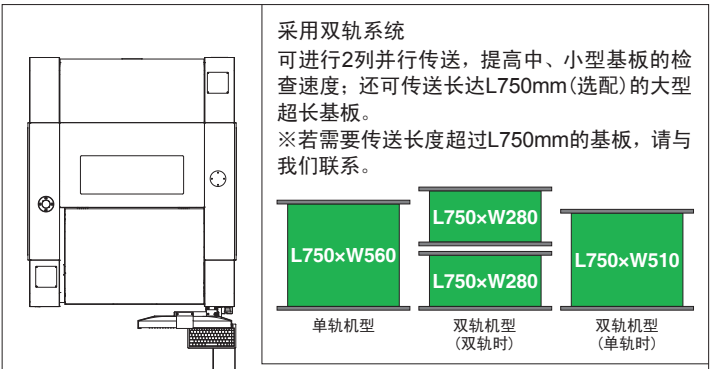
采用双轨系统

可进行2列并行传送，提高中、小型基板的检查速度；还可传送长达L750mm(选配)的大型超长基板。

※若需要传送长度超过L750mm的基板，请与我们联系。

L750×W560

L750×W280

L750×W280

L750×W510

单轨机型

双轨机型
(双轨时)

双轨机型
(单轨时)